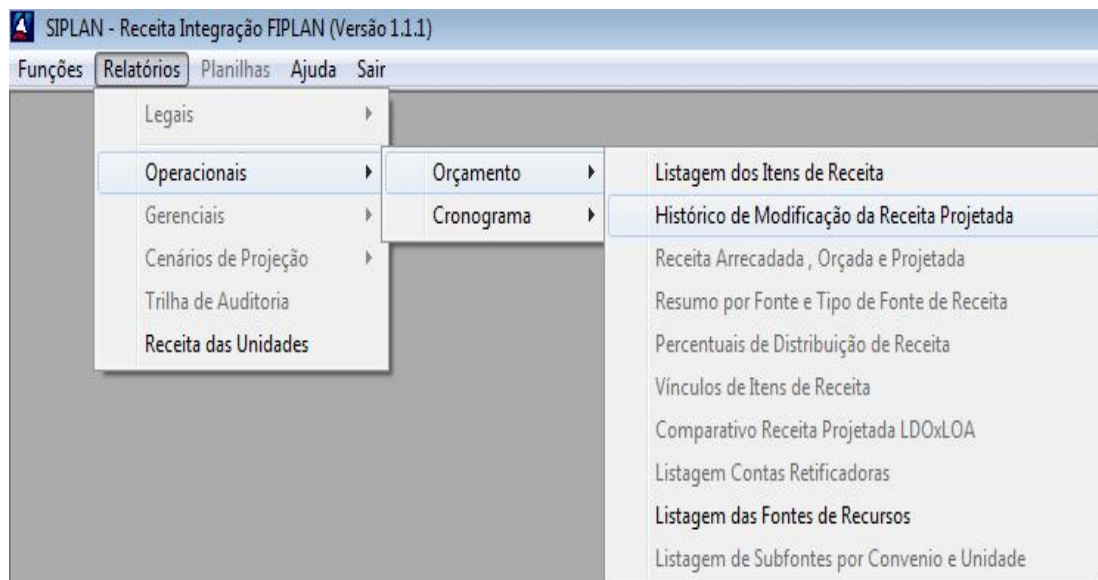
SIPLAN - Receita Integração FIPLAN (Versão 1.1.1)

Funções Relatórios Planilhas Ajuda Sair

Legais
Operacionais
Gerenciais
Cenários de Projeção
Trilha de Auditoria
Receita das Unidades

Orçamento
Cronograma

Listagem dos Itens de Receita
Histórico de Modificação da Receita Projetada
Receita Arrecadada , Orçada e Projetada
Resumo por Fonte e Tipo de Fonte de Receita
Percentuais de Distribuição de Receita
Vínculos de Itens de Receita
Comparativo Receita Projetada LDOxLOA
Listagem Contas Retificadoras
Listagem das Fontes de Recursos
Listagem de Subfontes por Convenio e Unidade